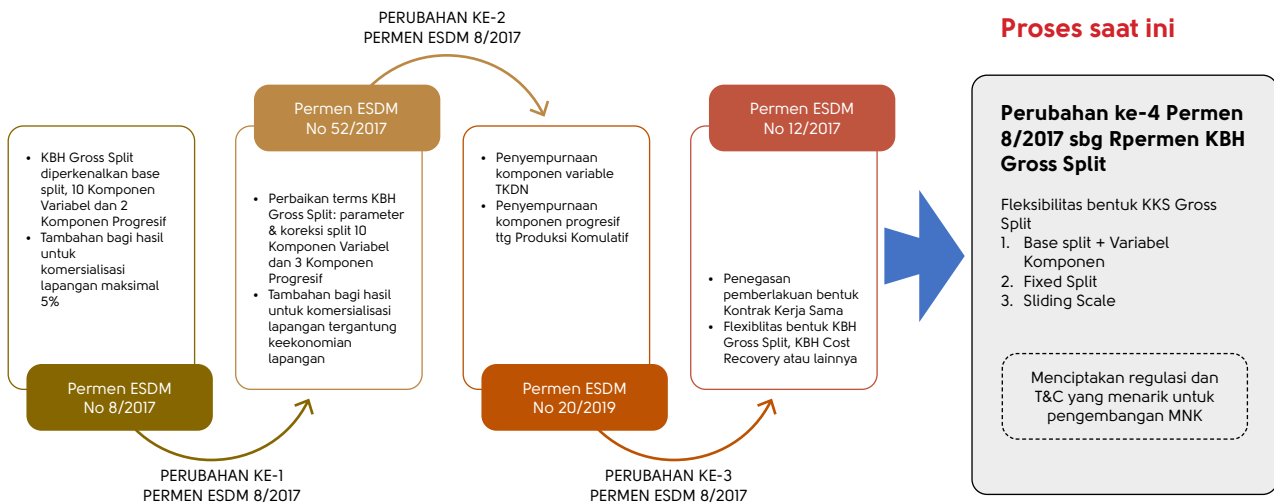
PERUBAHAN KE-2
PERMEN ESDM 8/2017

Proses saat ini

- KBH Gross Split diperkenalkan base split, 10 Komponen Variabel dan 2 Komponen Progresif
- Tambahan bagi hasil untuk komersialisasi lapangan maksimal 5%

Permen ESDM
No 8/2017

PERUBAHAN KE-1
PERMEN ESDM 8/2017

Permen ESDM
No 52/2017

- Perbaikan terms KBH Gross Split: parameter & koreksi split 10 Komponen Variabel dan 3 Komponen Progresif
- Tambahan bagi hasil untuk komersialisasi lapangan tergantung keekonomian lapangan

- Penyempurnaan komponen variable TKDN
- Penyempurnaan komponen progresif ttg Produksi Komulatif

Permen ESDM
No 20/2019

PERUBAHAN KE-3
PERMEN ESDM 8/2017

Permen ESDM
No 12/2017

- Penegasan pemberlakuan bentuk Kontrak Kerja Sama
- Flexiblitas bentuk KBH Gross Split, KBH Cost Recovery atau lainnya

Perubahan ke-4 Permen 8/2017 sbg Rpermen KBH Gross Split

Fleksibilitas bentuk KKS Gross Split
1. Base split + Variabel Komponen
2. Fixed Split
3. Sliding Scale

Menciptakan regulasi dan T&C yang menarik untuk pengembangan MNK